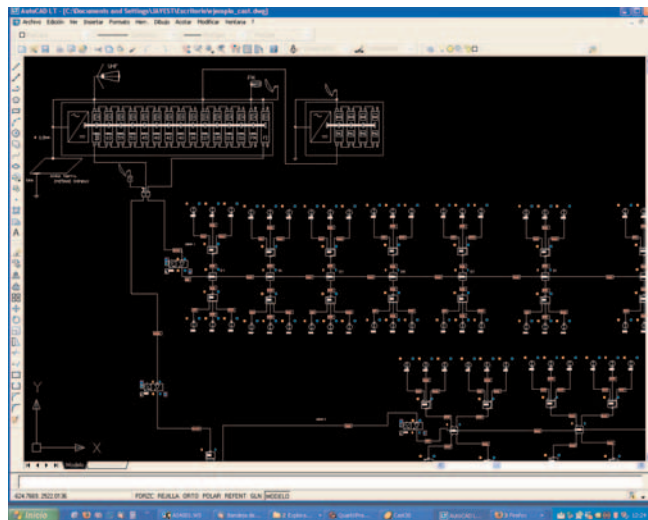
AutoCAD LT - [C:\Documents and Settings\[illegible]\Escritorio\ejemplo_cast.dwg]
Archivo Edición Ver Insertar Formato Herr. Dibujo Acotar Modificar Ventana ?

Y
X

Modelo

424.7665, 2922.0136

FORZC REJILLA ORTO POLAR REFENT GLN MODELO

Inicio

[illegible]